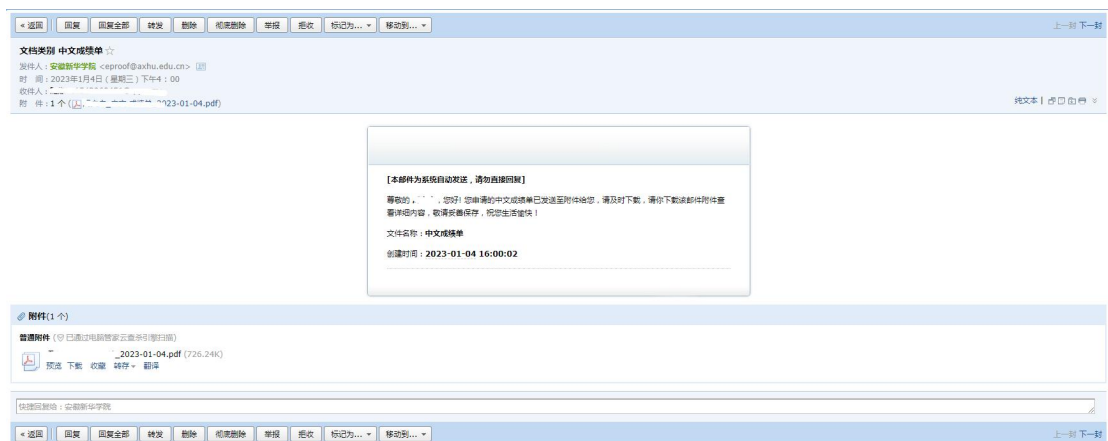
« 返回 | 回复 | 回复全部 | 转发 | 删除 | 彻底删除 | 举报 | 拒收 | 标记为... ▾ | 移动到... ▾

上一封 下一封

文档类别 中文成绩单 ☆

发件人：安徽新华学院 <eproof@axhu.edu.cn>

时 间：2023年1月4日（星期三）下午4：00

收件人：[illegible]

附 件：1 个 ([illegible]2023-01-04.pdf)

纯文本 |

[本邮件为系统自动发送，请勿直接回复]

尊敬的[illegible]，您好！您申请的中文成绩单已发送至附件给您，请及时下载，请你下载该邮件附件查看详细内容，敬请妥善保存，祝您生活愉快！

文件名称：中文成绩单

创建时间：2023-01-04 16:00:02

附件(1 个)

普通附件 (已通过电脑管家云查杀引擎扫描)

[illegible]_2023-01-04.pdf (726.24K)

预览 下载 收藏 转存 ▾ 翻译

快捷回复给：安徽新华学院

« 返回 | 回复 | 回复全部 | 转发 | 删除 | 彻底删除 | 举报 | 拒收 | 标记为... ▾ | 移动到... ▾

上一封 下一封